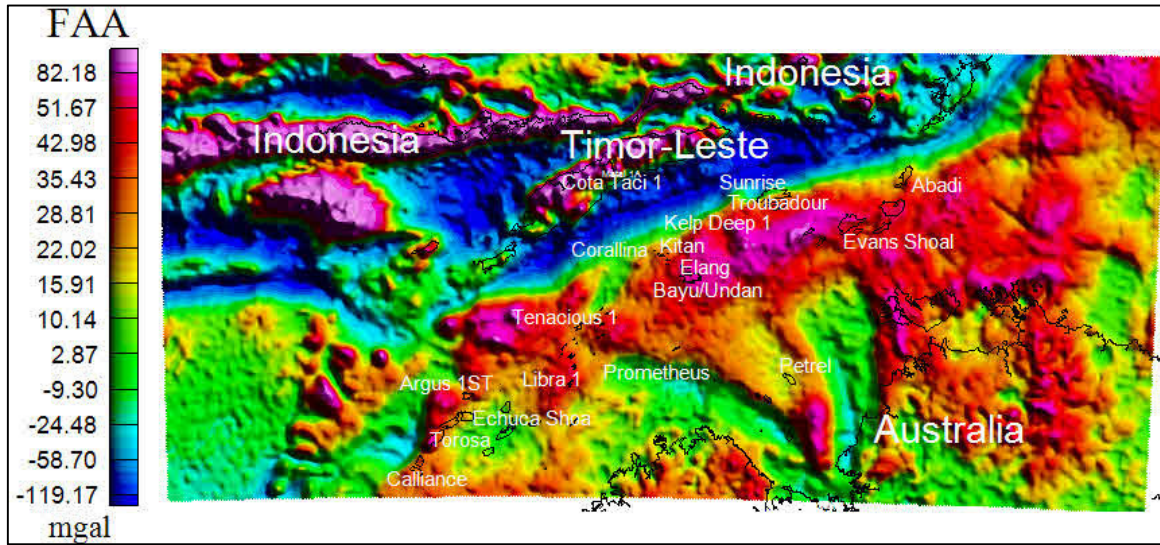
FAA
82.18
51.67
42.98
35.43
28.81
22.02
15.91
10.14
2.87
-9.30
-24.48
-58.70
-119.17
mgal

Indonesia
Indonesia
Timor-Leste
Cota Taci 1
Sunrise
Troubadour
Abadi
Kelp Deep 1
Evans Shoal
Corallina
Kitan
Elang
Bayu/Undan
Tenacious 1
Argus 1ST
Libra 1
Prometheus
Petrel
Echuca Shoa
Torosa
Calliance
Australia